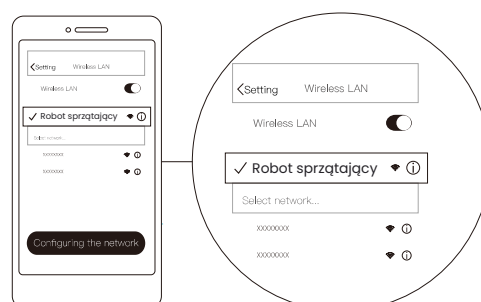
<Setting Wireless LAN
Wireless LAN
✓ Robot sprzątający
Select network...
xxxxxxxx
xxxxxxxx
Configuring the network

<Setting Wireless LAN
Wireless LAN
✓ Robot sprzątający
Select network...
xxxxxxxx
xxxxxxxx